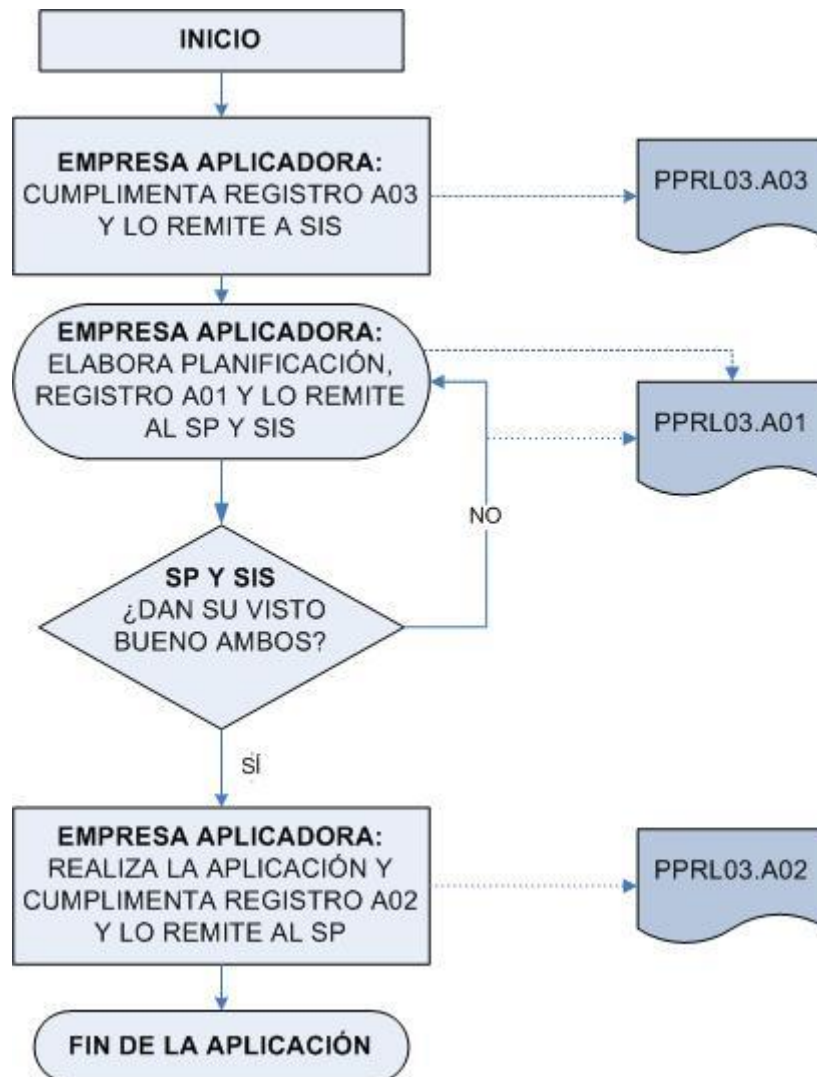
INICIO

EMPRESA APLICADORA:
CUMPLIMENTA REGISTRO A03 Y LO REMITE A SIS

PPRL03.A03

EMPRESA APLICADORA:
ELABORA PLANIFICACIÓN, REGISTRO A01 Y LO REMITE AL SP Y SIS

PPRL03.A01

NO

SP Y SIS
¿DAN SU VISTO BUENO AMBOS?

SÍ

EMPRESA APLICADORA:
REALIZA LA APLICACIÓN Y CUMPLIMENTA REGISTRO A02 Y LO REMITE AL SP

PPRL03.A02

FIN DE LA APLICACIÓN